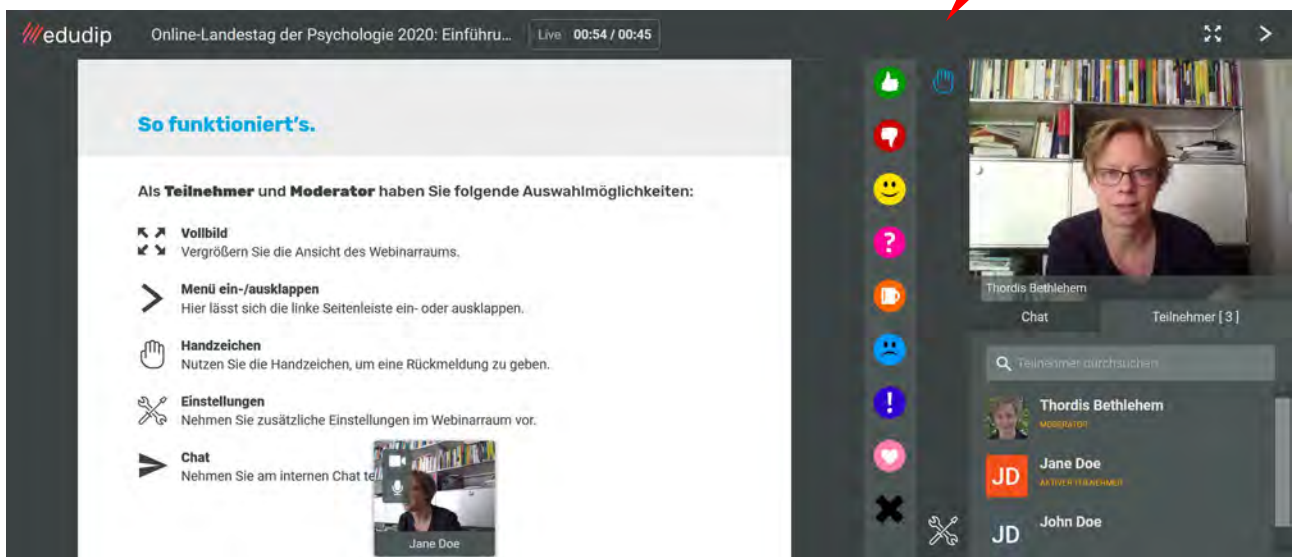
edudip Online-Landestag der Psychologie 2020: Einführu... Live 00:54 / 00:45

So funktioniert's.

Als Teilnehmer und Moderator haben Sie folgende Auswahlmöglichkeiten:

Vollbild
Vergrößern Sie die Ansicht des Webinarraums.

Menü ein-/ausklappen
Hier lässt sich die linke Seitenleiste ein- oder ausklappen.

Handzeichen
Nutzen Sie die Handzeichen, um eine Rückmeldung zu geben.

Einstellungen
Nehmen Sie zusätzliche Einstellungen im Webinarraum vor.

Chat
Nehmen Sie am internen Chat te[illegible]

Jane Doe

Thordis Bethlehem

Chat Teilnehmer [ 3 ]

Teilnehmer durchsuchen

Thordis Bethlehem
MODERATOR

JD Jane Doe
AKTIVER TEILNEHMER

JD John Doe